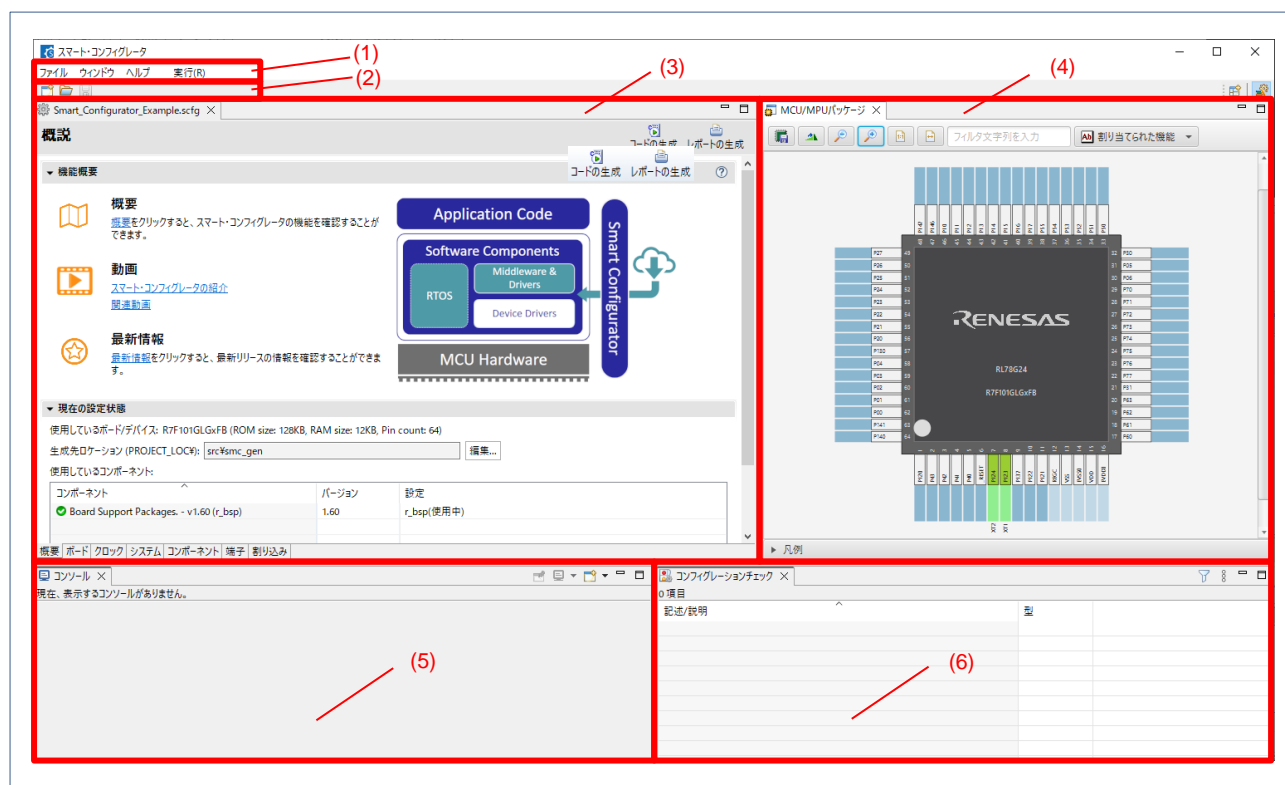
スマート・コンフィグレータ

ファイル ウィンドウ ヘルプ 実行(R)

(1)

(2)

(3)

(4)

Smart_Configurator_Example.scfg

概説

コードの生成 レポートの生成

機能概要

コードの生成 レポートの生成

概要
概要をクリックすると、スマート・コンフィグレータの機能を確認することができます。

動画
スマート・コンフィグレータの紹介
関連動画

最新情報
最新情報をクリックすると、最新リリースの情報を確認することができます。

Application Code
Software Components
RTOS
Middleware & Drivers
Device Drivers
MCU Hardware
Smart Configurator

現在の設定状態

使用しているボード/デバイス: R7F101GLGxFB (ROM size: 128KB, RAM size: 12KB, Pin count: 64)

生成先ロケーション (PROJECT_LOC¥): src¥smc_gen 編集...

使用しているコンポーネント:

| コンポーネント | バージョン | 設定 |
|---|---|---|
| Board Support Packages. - v1.60 (r_bsp) | 1.60 | r_bsp(使用中) |

概要 ボード クロック システム コンポーネント 端子 割り込み

MCU/MPUパッケージ

フィルタ文字列を入力

割り当てられた機能

RENESAS
RL78G24
R7F101GLGxFB

凡例

コンソール

現在、表示するコンソールがありません。

(5)

コンフィグレーションチェック

0 項目

記述/説明 型

(6)